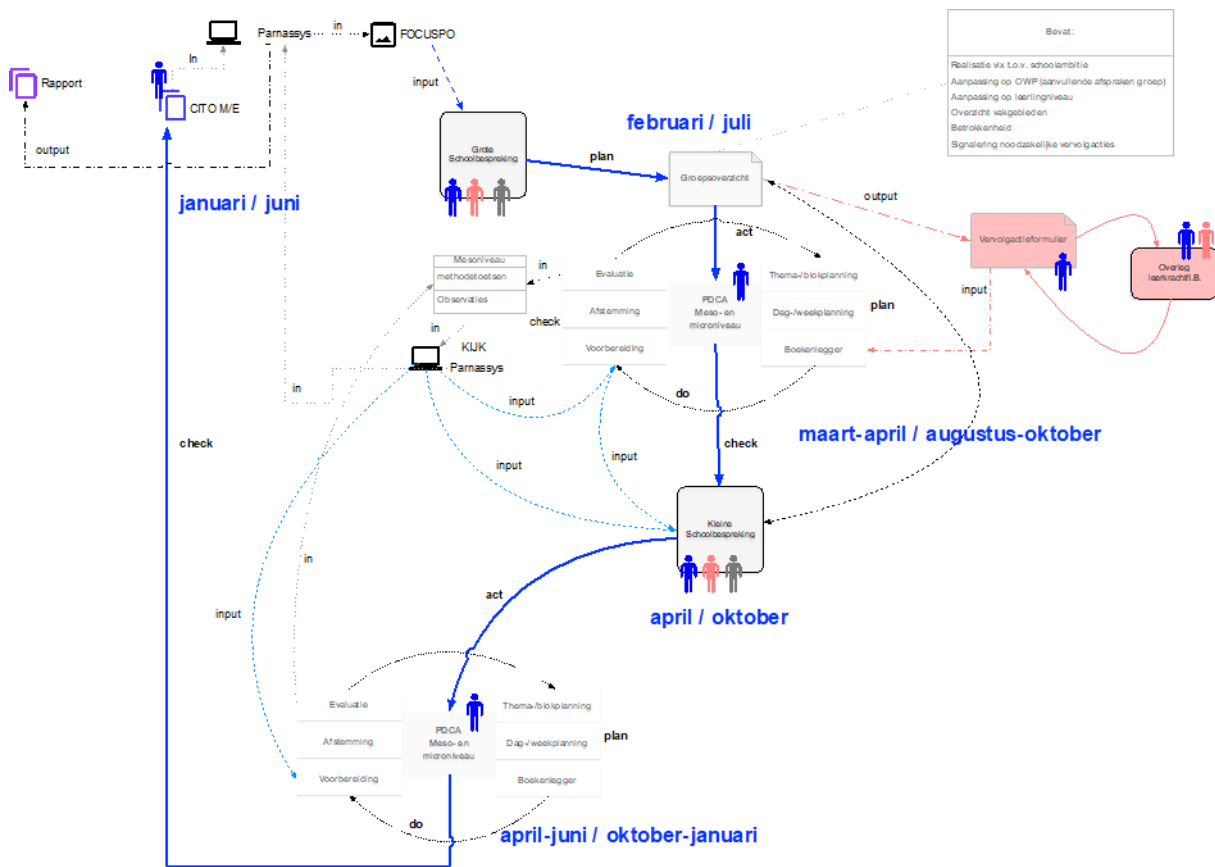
Rapport

In

CITO M/E

Parnassys

in

FOCUSPO

output

input

Bevat:

Realisatie vix t.o.v. schoolambitie
Aanpassing op OWP (aanvullende afspraken groep)
Aanpassing op leerlingniveau
Overzicht vakgebieden
Betrokkenheid
Signalering noodzakelijke vervolgacties

februari / juli

Grote Schoolbespreking

plan

Groepsoverzicht

januari / juni

output

act

Vervolgactieformulier

Overleg leerkracht/I.B.

Mesoniveau
methodetoetsen
Observaties

in

Evaluatie

Thema-/blokplanning

PDCA Meso- en microniveau

Afstemming

Dag-/weekplanning

plan

check

input

Voorbereiding

Boekenlegger

in

KIJK Parnassys

in

do

input

check

maart-april / augustus-oktober

check

input

input

Kleine Schoolbespreking

in

act

april / oktober

input

Evaluatie

Thema-/blokplanning

PDCA Meso- en microniveau

Afstemming

Dag-/weekplanning

plan

Voorbereiding

Boekenlegger

do

april-juni / oktober-januari